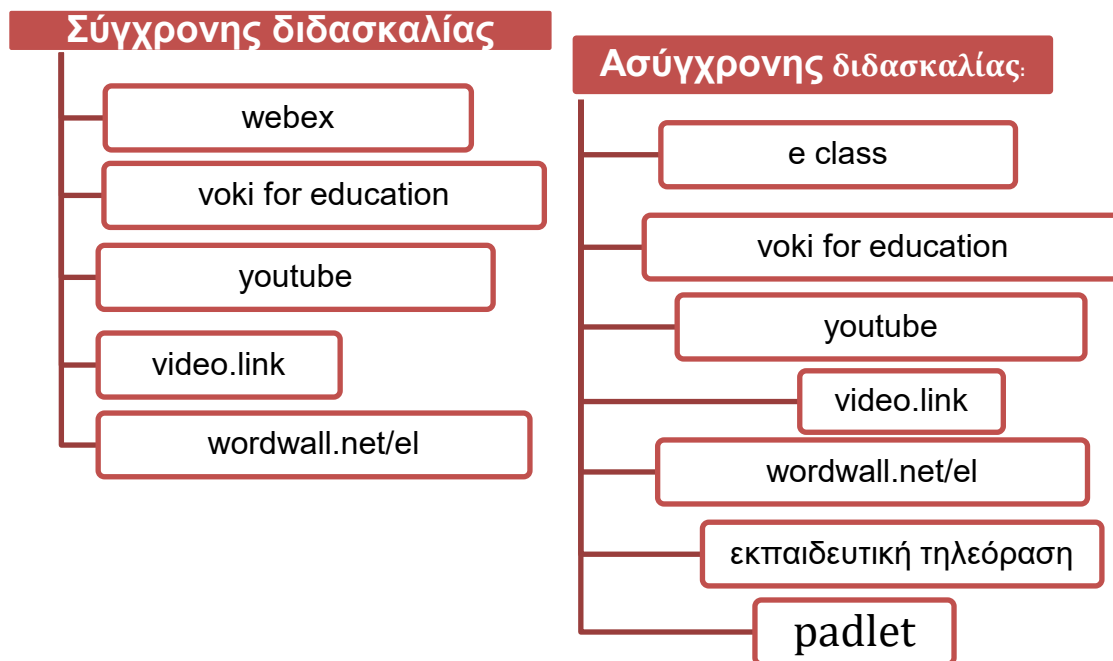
Σύγχρονης διδασκαλίας

webex

voki for education

youtube

video.link

wordwall.net/el

Ασύγχρονης διδασκαλίας:

e class

voki for education

youtube

video.link

wordwall.net/el

εκπαιδευτική τηλεόραση

padlet